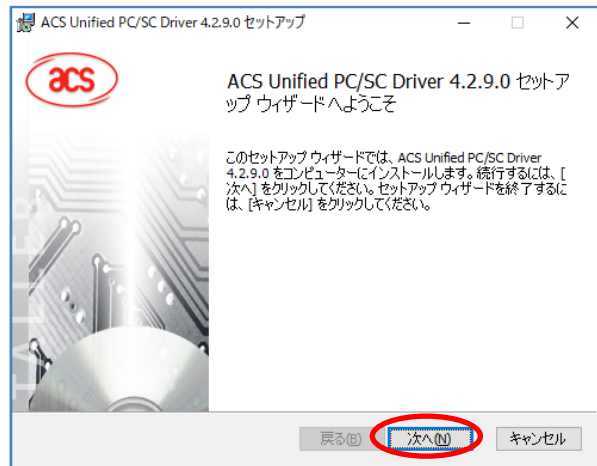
ACS Unified PC/SC Driver 4.2.9.0 セットアップ

acs

ACS Unified PC/SC Driver 4.2.9.0 セットアップ ウィザードへようこそ

このセットアップ ウィザードでは、ACS Unified PC/SC Driver 4.2.9.0 をコンピューターにインストールします。続行するには、[次へ] をクリックしてください。セットアップ ウィザードを終了するには、[キャンセル] をクリックしてください。

戻る(B)
次へ(N)
キャンセル